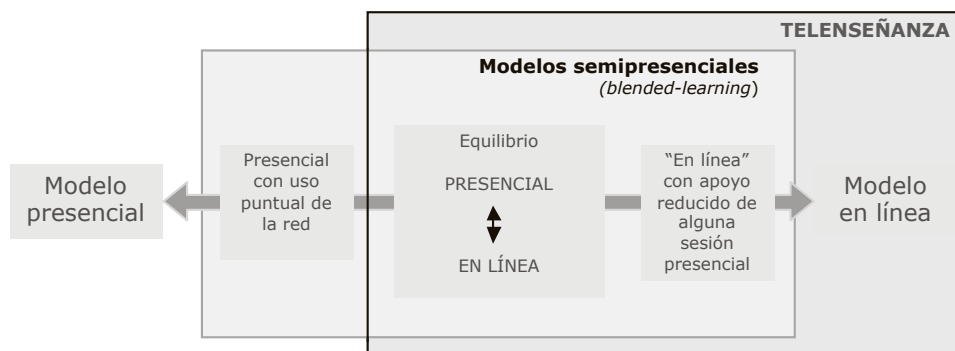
TELENSEÑANZA

Modelos semipresenciales
(blended-learning)

Modelo presencial

Presencial con uso puntual de la red

Equilibrio

PRESENCIAL

EN LÍNEA

"En línea" con apoyo reducido de alguna sesión presencial

Modelo en línea